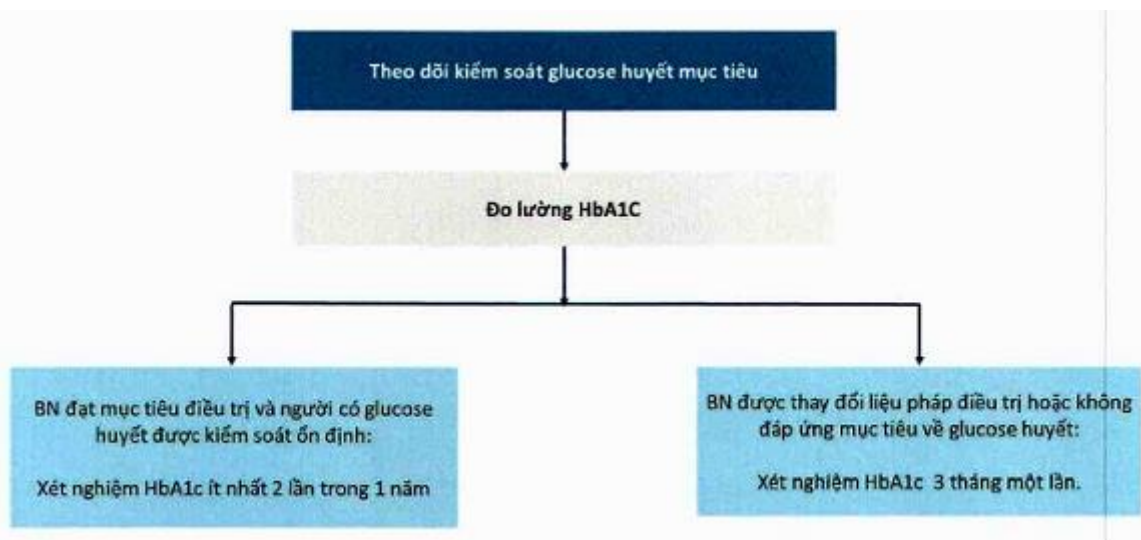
Theo dõi kiểm soát glucose huyết mục tiêu

Đo lường HbA1C

BN đạt mục tiêu điều trị và người có glucose huyết được kiểm soát ổn định:

Xét nghiệm HbA1c ít nhất 2 lần trong 1 năm

BN được thay đổi liệu pháp điều trị hoặc không đáp ứng mục tiêu về glucose huyết:

Xét nghiệm HbA1c 3 tháng một lần.